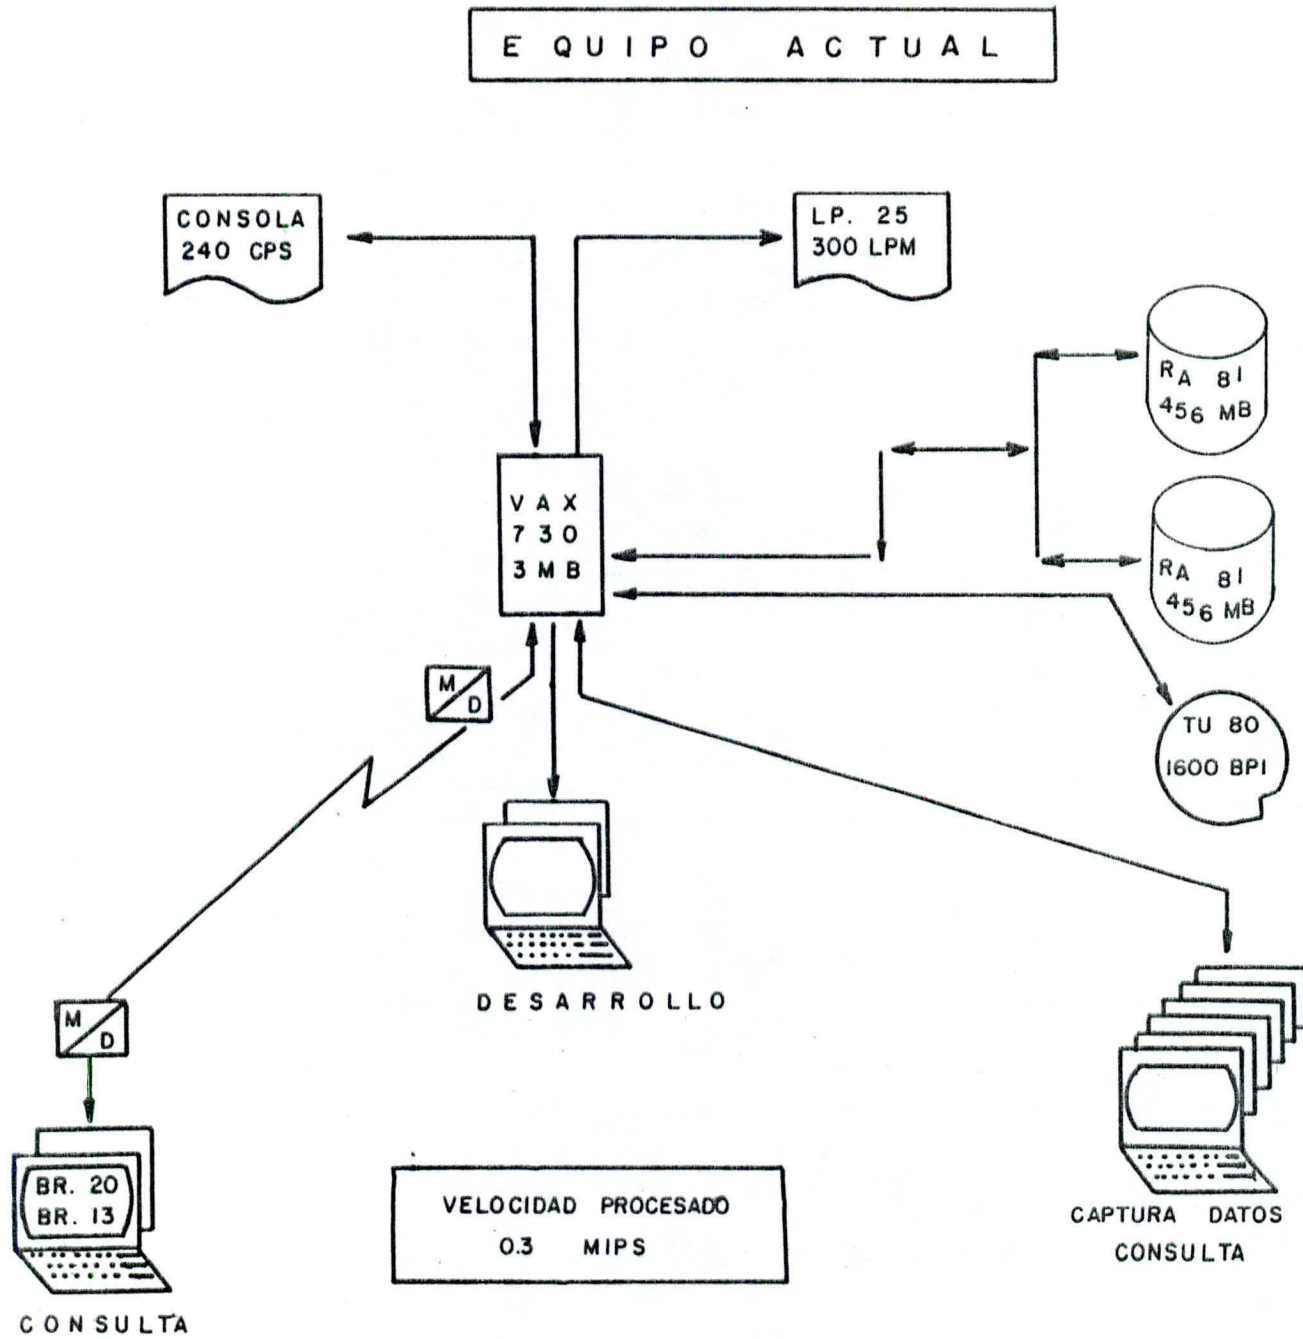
EQUIPO ACTUAL

CONSOLA
240 CPS

LP. 25
300 LPM

RA 81
456 MB

VAX
730
3 MB

RA 81
456 MB

M
D

TU 80
1600 BPI

DESARROLLO

M
D

BR. 20
BR. 13

CONSULTA

VELOCIDAD PROCESADO
0.3 MIPS

CAPTURA DATOS
CONSULTA